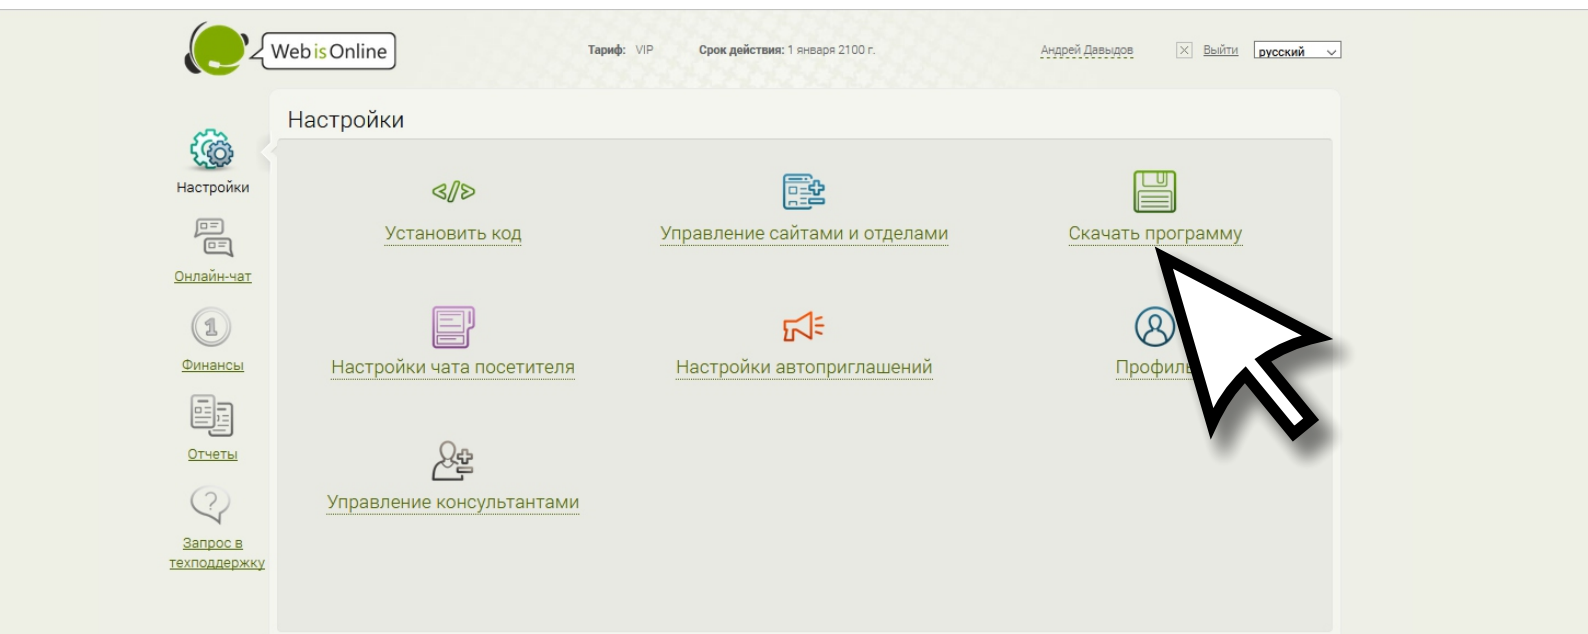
Web is Online

Тариф: VIP Срок действия: 1 января 2100 г.

Андрей Давыдов Выйти русский

Настройки

Настройки

Онлайн-чат

Финансы

Отчеты

Запрос в техподдержку

Установить код

Управление сайтами и отделами

Скачать программу

Настройки чата посетителя

Настройки автоприглашений

Профиль

Управление консультантами